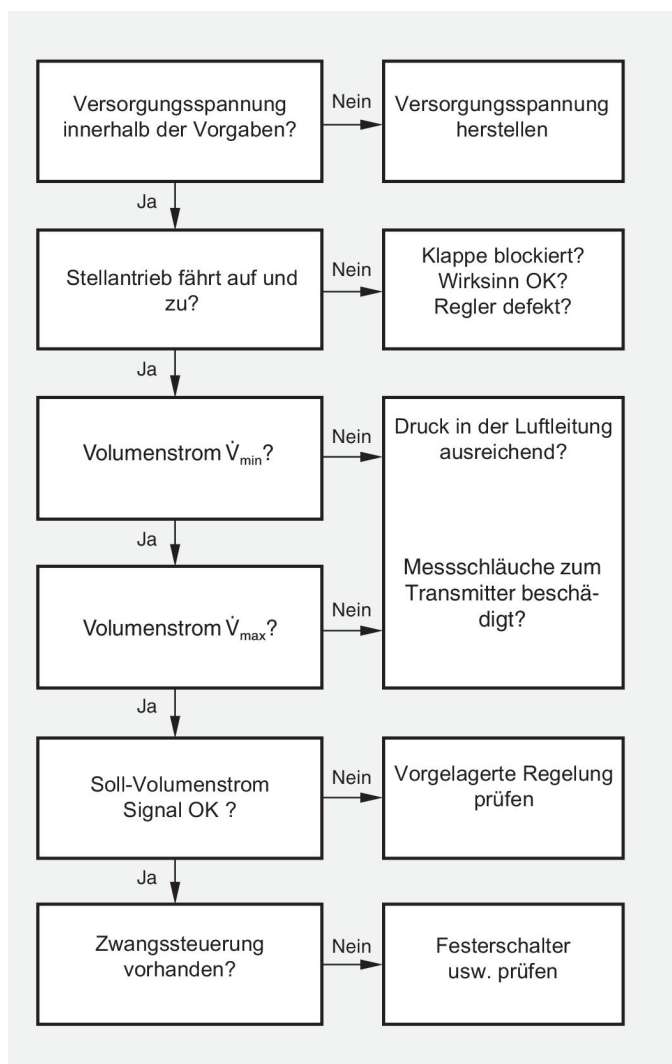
Versorgungsspannung innerhalb der Vorgaben?

Nein

Versorgungsspannung herstellen

Ja

Stellantrieb fährt auf und zu?

Nein

Klappe blockiert? Wirksinn OK? Regler defekt?

Ja

Volumenstrom $\dot{V}_{min}$?

Nein

Druck in der Luftleitung ausreichend?

Messschläuche zum Transmitter beschädigt?

Ja

Volumenstrom $\dot{V}_{max}$?

Nein

Ja

Soll-Volumenstrom Signal OK ?

Nein

Vorgelagerte Regelung prüfen

Ja

Zwangssteuerung vorhanden?

Nein

Festerschalter usw. prüfen